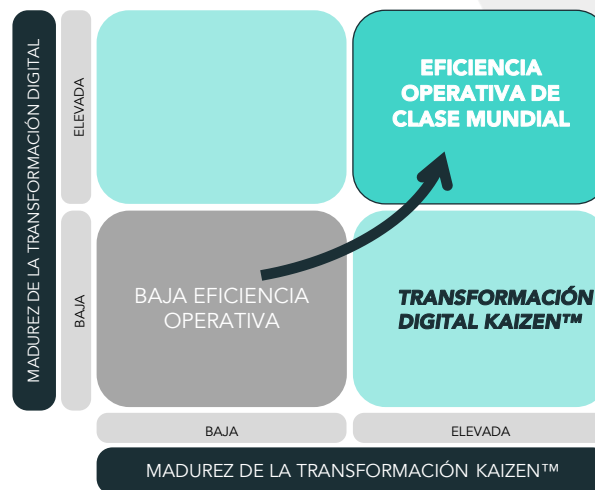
MADUREZ DE LA TRANSFORMACIÓN DIGITAL

ELEVADA

BAJA

EFICIENCIA OPERATIVA DE CLASE MUNDIAL

BAJA EFICIENCIA OPERATIVA

TRANSFORMACIÓN DIGITAL KAIZEN™

BAJA

ELEVADA

MADUREZ DE LA TRANSFORMACIÓN KAIZEN™